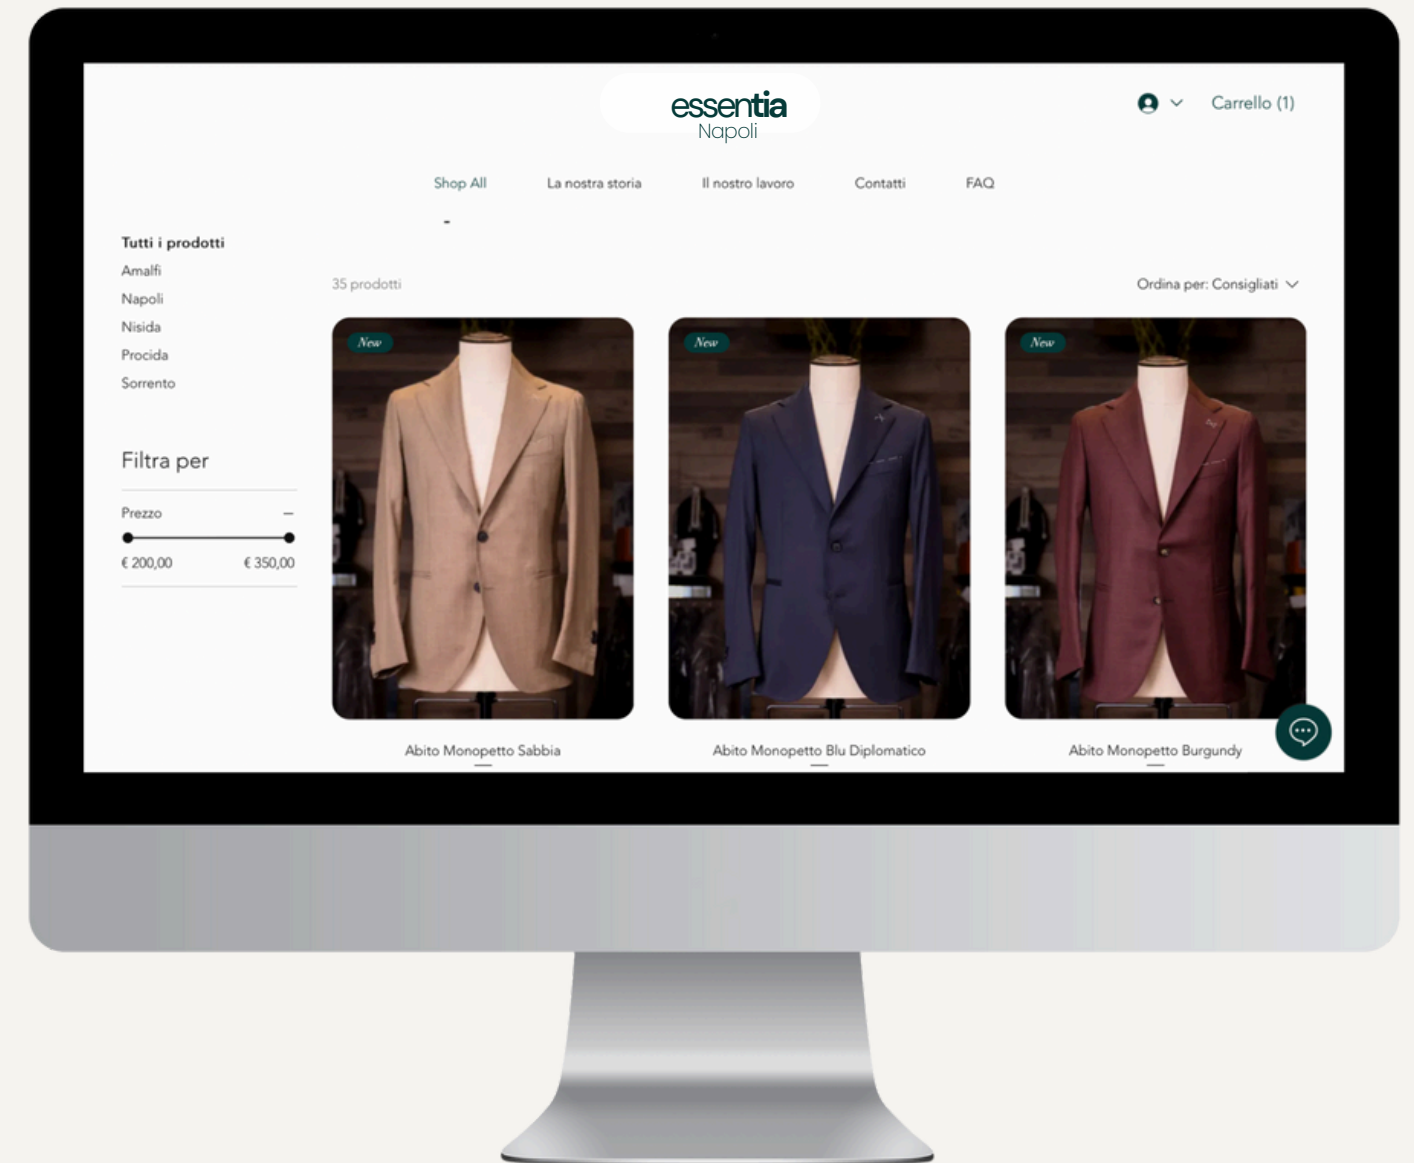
essentia
Napoli

Carrello (1)

Shop All La nostra storia Il nostro lavoro Contatti FAQ

Tutti i prodotti
Amalfi
Napoli
Nisida
Procida
Sorrento

Filtra per

Prezzo –
€ 200,00 € 350,00

35 prodotti

Ordina per: Consigliati

New

Abito Monopetto Sabbia

New

Abito Monopetto Blu Diplomatico

New

Abito Monopetto Burgundy